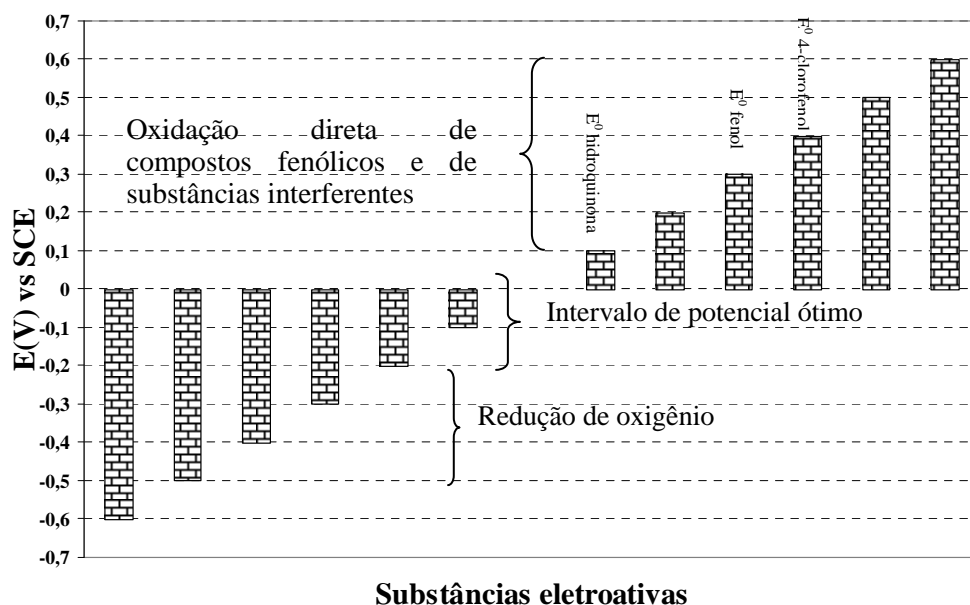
0,7
0,6
0,5
0,4
0,3
0,2
0,1
0
-0,1
-0,2
-0,3
-0,4
-0,5
-0,6
-0,7

E(V) vs SCE

Oxidação direta de compostos fenólicos e de substâncias interferentes

$E^0$ hidroquinona

$E^0$ fenol

$E^0$ 4-clorofenol

Intervalo de potencial ótimo

Redução de oxigênio

Substâncias eletroativas